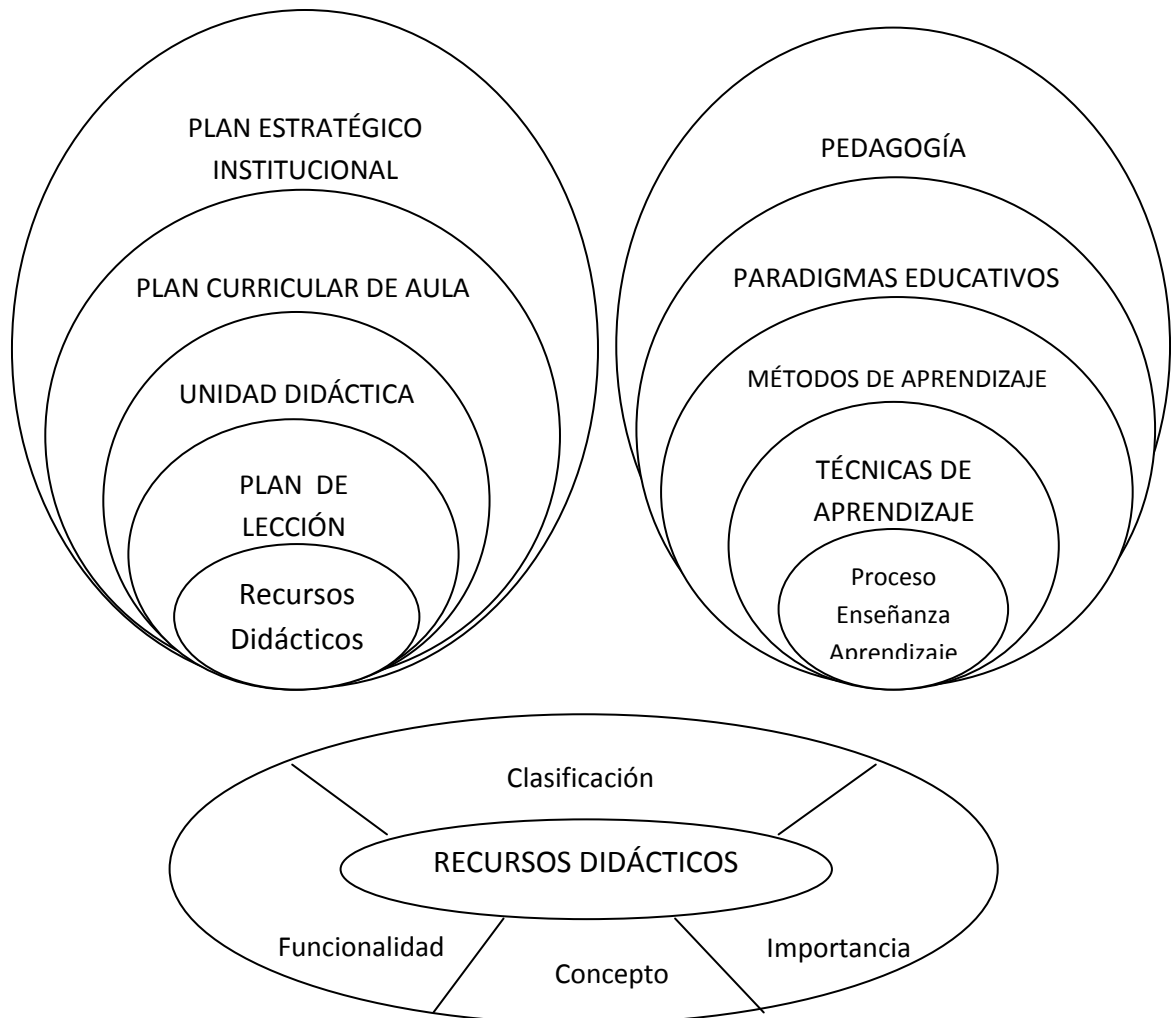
PLAN ESTRATÉGICO INSTITUCIONAL

PLAN CURRICULAR DE AULA

UNIDAD DIDÁCTICA

PLAN DE LECCIÓN

Recursos Didácticos

PEDAGOGÍA

PARADIGMAS EDUCATIVOS

MÉTODOS DE APRENDIZAJE

TÉCNICAS DE APRENDIZAJE

Proceso Enseñanza Aprendizaje

Clasificación

RECURSOS DIDÁCTICOS

Funcionalidad

Concepto

Importancia